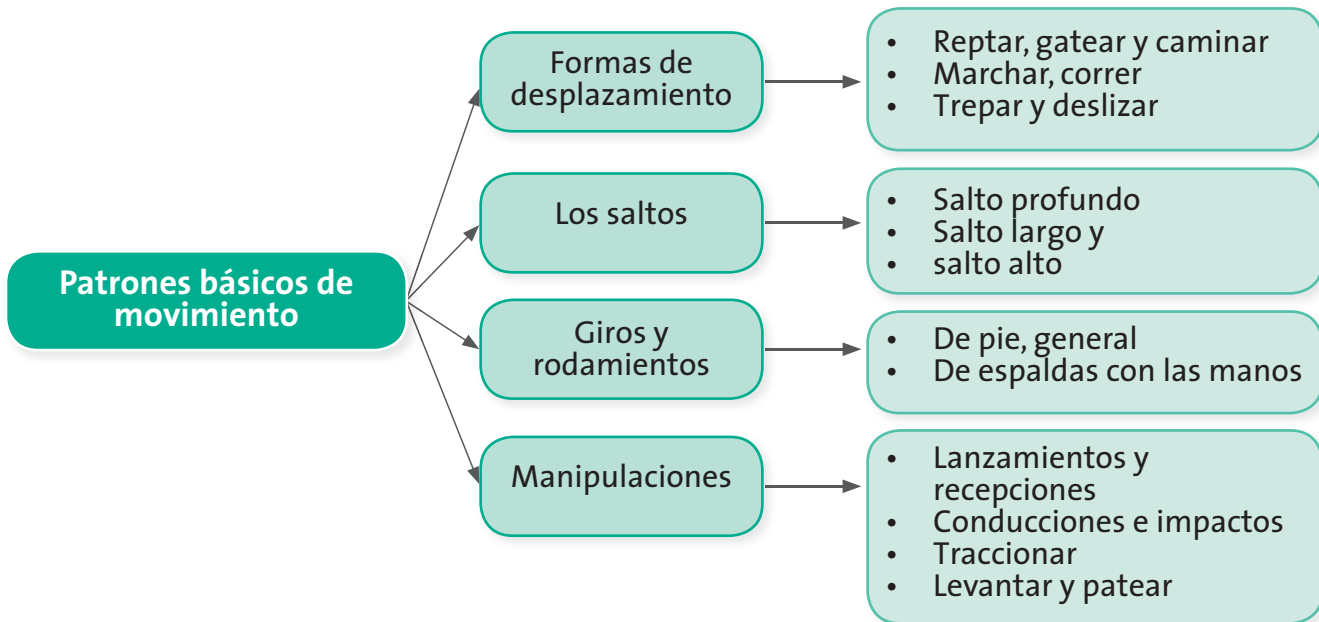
Patrones básicos de movimiento

Formas de desplazamiento

- Reptar, gatear y caminar
- Marchar, correr
- Trepar y deslizar

Los saltos

- Salto profundo
- Salto largo y
- salto alto

Giros y rodamientos

- De pie, general
- De espaldas con las manos

Manipulaciones

- Lanzamientos y recepciones
- Conducciones e impactos
- Traccionar
- Levantar y patear